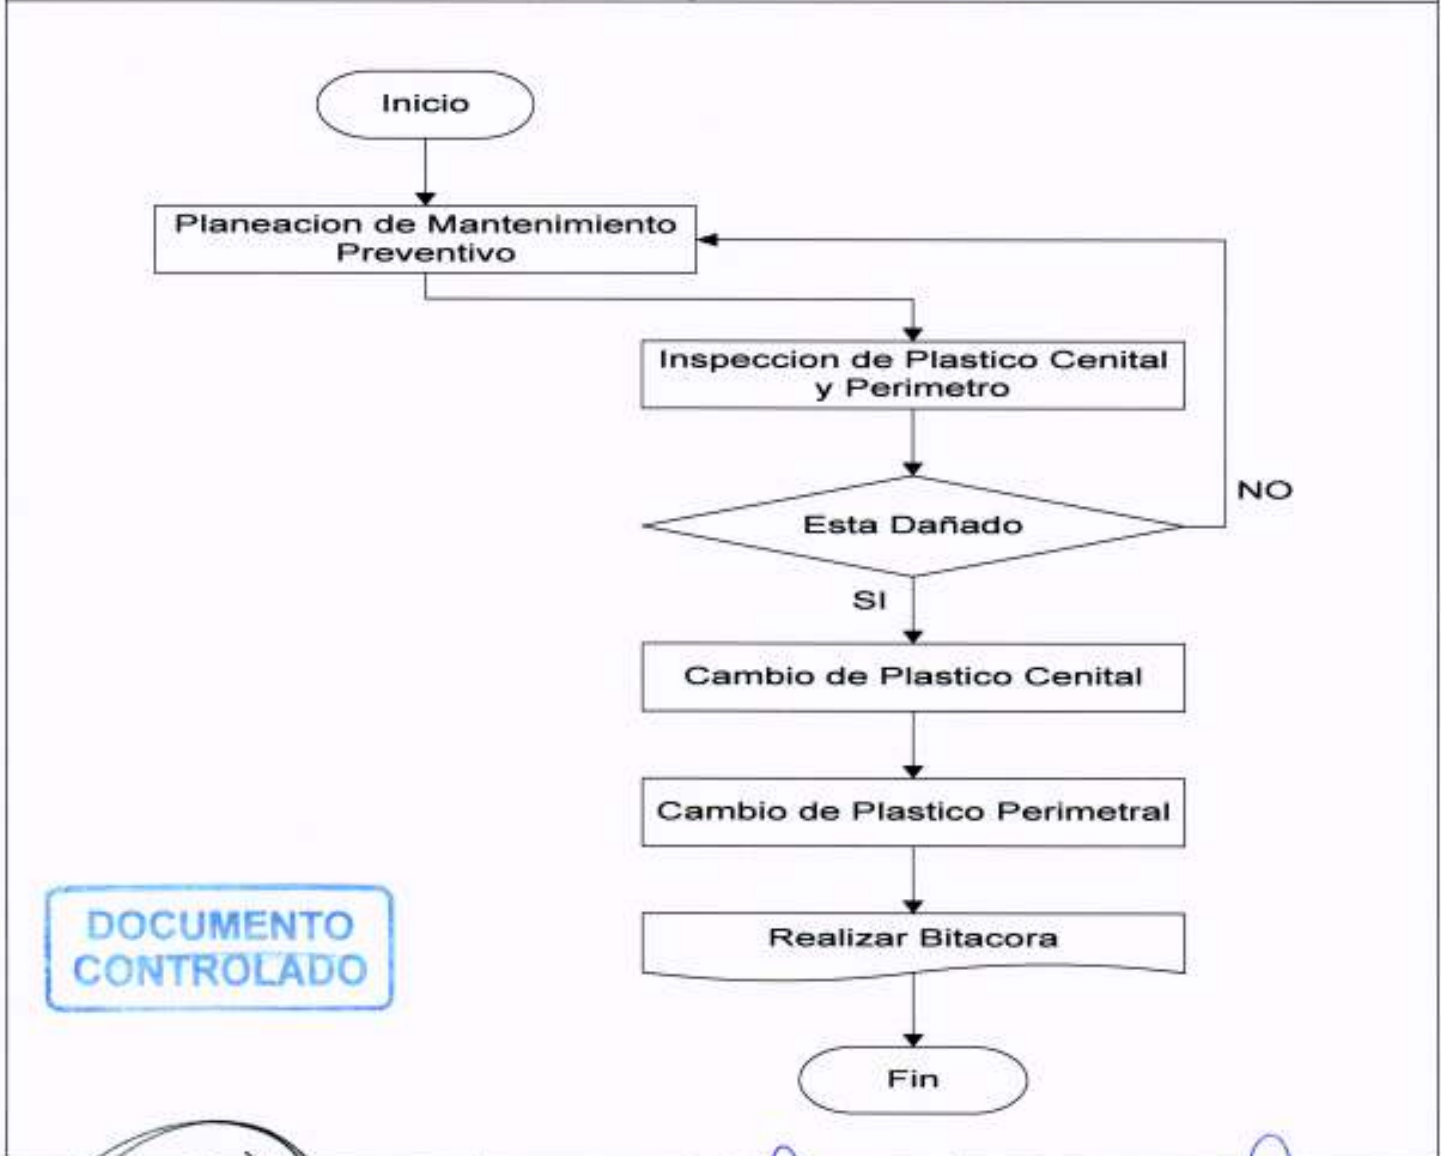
Inicio

Planeacion de Mantenimiento Preventivo

Inspeccion de Plastico Cenital y Perimetro

Esta Dañado

NO

SI

Cambio de Plastico Cenital

Cambio de Plastico Perimetral

Realizar Bitacora

Fin

DOCUMENTO CONTROLADO